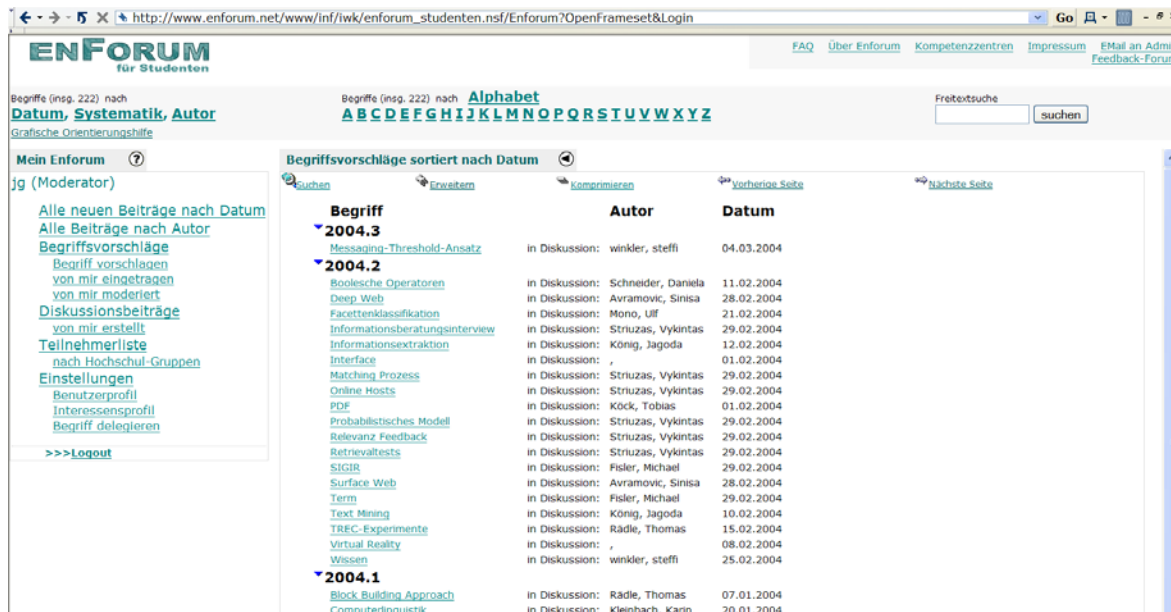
http://www.enforum.net/www/inf/iwk/enforum_studenten.nsf/Enforum?OpenFrameset&Login

Go

ENFORUM für Studenten

FAQ Über Enforum Kompetenzzentren Impressum EMail an Admi Feedback-Forun

Begriffe (insg. 222) nach
Datum, Systematik, Autor
Grafische Orientierungshilfe

Begriffe (insg. 222) nach Alphabet
A B C D E F G H I J K L M N O P Q R S T U V W X Y Z

Freitextsuche
suchen

Mein Enforum

jg (Moderator)

Alle neuen Beiträge nach Datum
Alle Beiträge nach Autor
Begriffsvorschläge
Begriff vorschlagen
von mir eingetragen
von mir moderiert
Diskussionsbeiträge
von mir erstellt
Teilnehmerliste
nach Hochschul-Gruppen
Einstellungen
Benutzerprofil
Interessensprofil
Begriff delegieren

>>>Logout

Begriffsvorschläge sortiert nach Datum

Suchen Erweitern Komprimieren Vorherige Seite Nächste Seite

| Begriff | | Autor | Datum |
|---|---|---|---|
| 2004.3 | | | |
| Messaging-Threshold-Ansatz | in Diskussion: | winkler, steffi | 04.03.2004 |
| 2004.2 | | | |
| Boolesche Operatoren | in Diskussion: | Schneider, Daniela | 11.02.2004 |
| Deep Web | in Diskussion: | Avramovic, Sinisa | 28.02.2004 |
| Facettenklassifikation | in Diskussion: | Mono, Ulf | 21.02.2004 |
| Informationsberatungsinterview | in Diskussion: | Striuzas, Vykintas | 29.02.2004 |
| Informationsextraktion | in Diskussion: | König, Jagoda | 12.02.2004 |
| Interface | in Diskussion: | , | 01.02.2004 |
| Matching Prozess | in Diskussion: | Striuzas, Vykintas | 29.02.2004 |
| Online Hosts | in Diskussion: | Striuzas, Vykintas | 29.02.2004 |
| PDF | in Diskussion: | Köck, Tobias | 01.02.2004 |
| Probabilistisches Modell | in Diskussion: | Striuzas, Vykintas | 29.02.2004 |
| Relevanz Feedback | in Diskussion: | Striuzas, Vykintas | 29.02.2004 |
| Retrievaltests | in Diskussion: | Striuzas, Vykintas | 29.02.2004 |
| SIGIR | in Diskussion: | Fisler, Michael | 29.02.2004 |
| Surface Web | in Diskussion: | Avramovic, Sinisa | 28.02.2004 |
| Term | in Diskussion: | Fisler, Michael | 29.02.2004 |
| Text Mining | in Diskussion: | König, Jagoda | 10.02.2004 |
| TREC-Experimente | in Diskussion: | Rädle, Thomas | 15.02.2004 |
| Virtual Reality | in Diskussion: | , | 08.02.2004 |
| Wissen | in Diskussion: | winkler, steffi | 25.02.2004 |
| 2004.1 | | | |
| Block Building Approach | in Diskussion: | Rädle, Thomas | 07.01.2004 |
| Computerlinguistik | in Diskussion: | Kleinbach, Karin | 20.01.2004 |